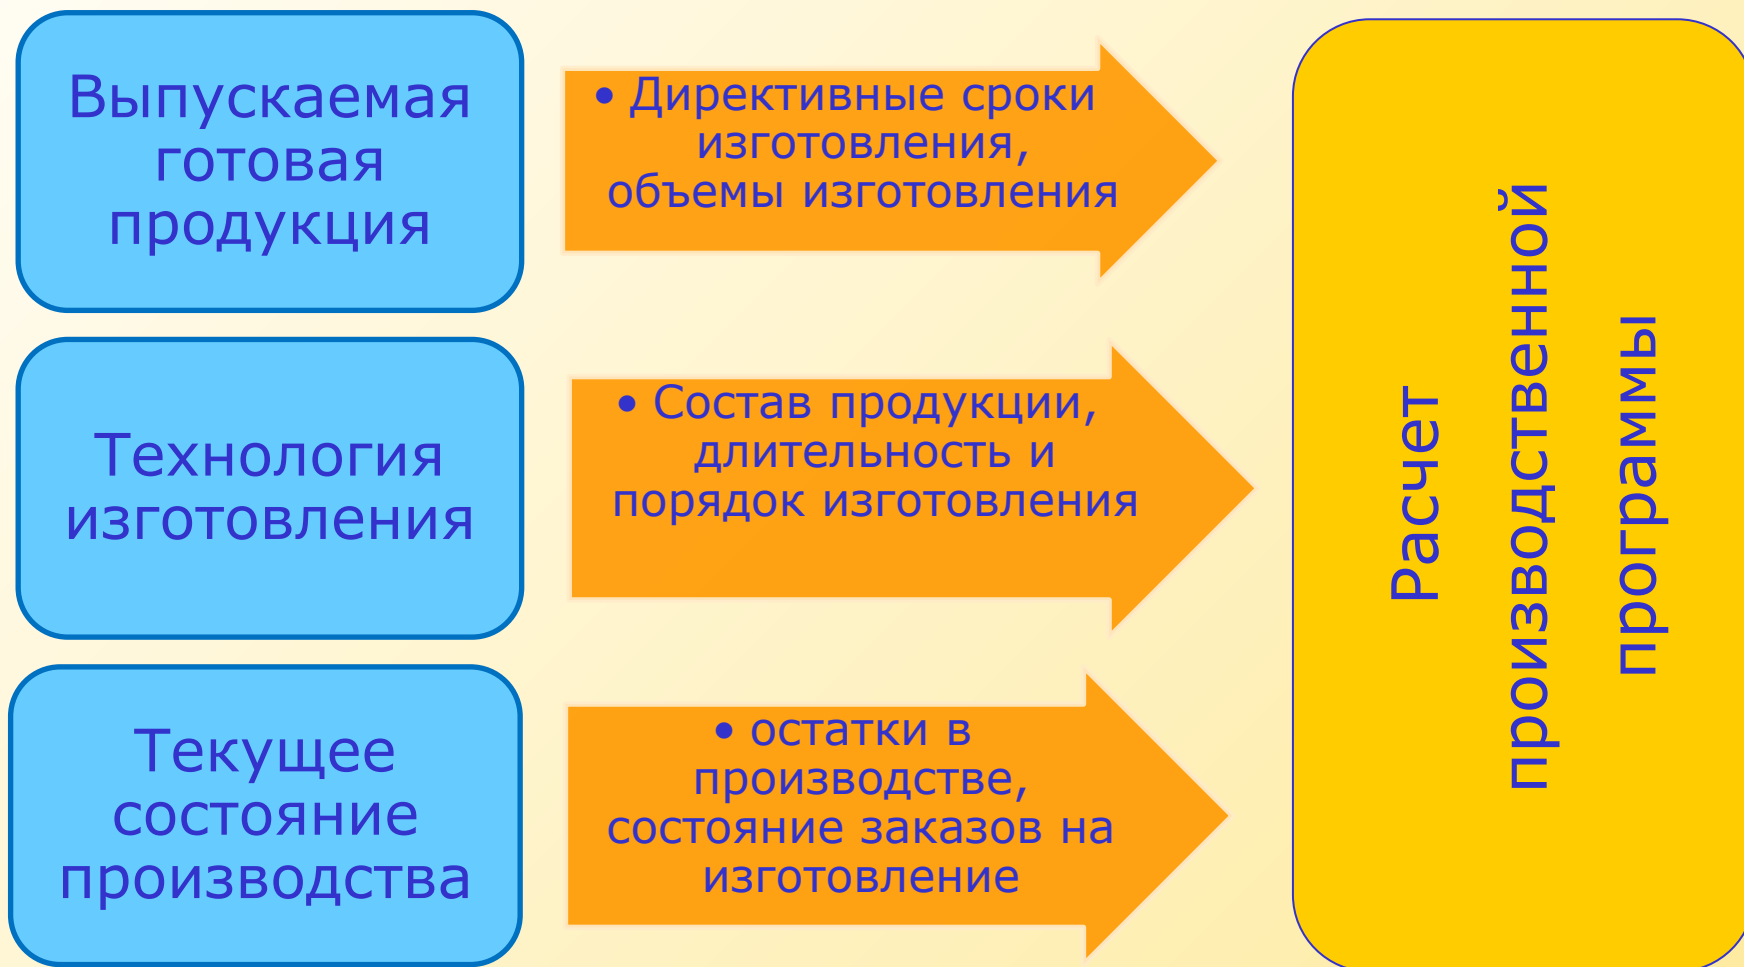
Выпускаемая готовая продукция

• Директивные сроки изготовления, объемы изготовления

Технология изготовления

• Состав продукции, длительность и порядок изготовления

Текущее состояние производства

• остатки в производстве, состояние заказов на изготовление

Расчет производственной программы